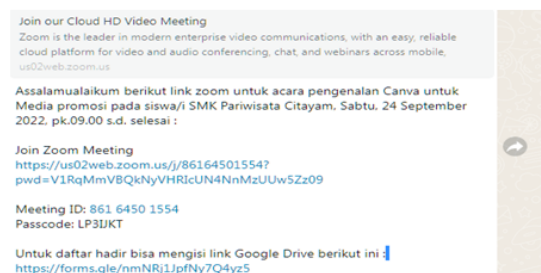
Join our Cloud HD Video Meeting
Zoom is the leader in modern enterprise video communications, with an easy, reliable cloud platform for video and audio conferencing, chat, and webinars across mobile,
us02web.zoom.us

Assalamualaikum berikut link zoom untuk acara pengenalan Canva untuk Media promosi pada siswa/i SMK Pariwisata Citayam, Sabtu, 24 September 2022, pk.09.00 s.d. selesai :

Join Zoom Meeting
https://us02web.zoom.us/j/86164501554?pwd=V1RqMmVBQkNyVHRIcUN4NnMzUUw5Zz09

Meeting ID: 861 6450 1554
Passcode: LP3IJKT

Untuk daftar hadir bisa mengisi link Google Drive berikut ini :
https://forms.gle/nmNRj1JpfNy7Q4yz5